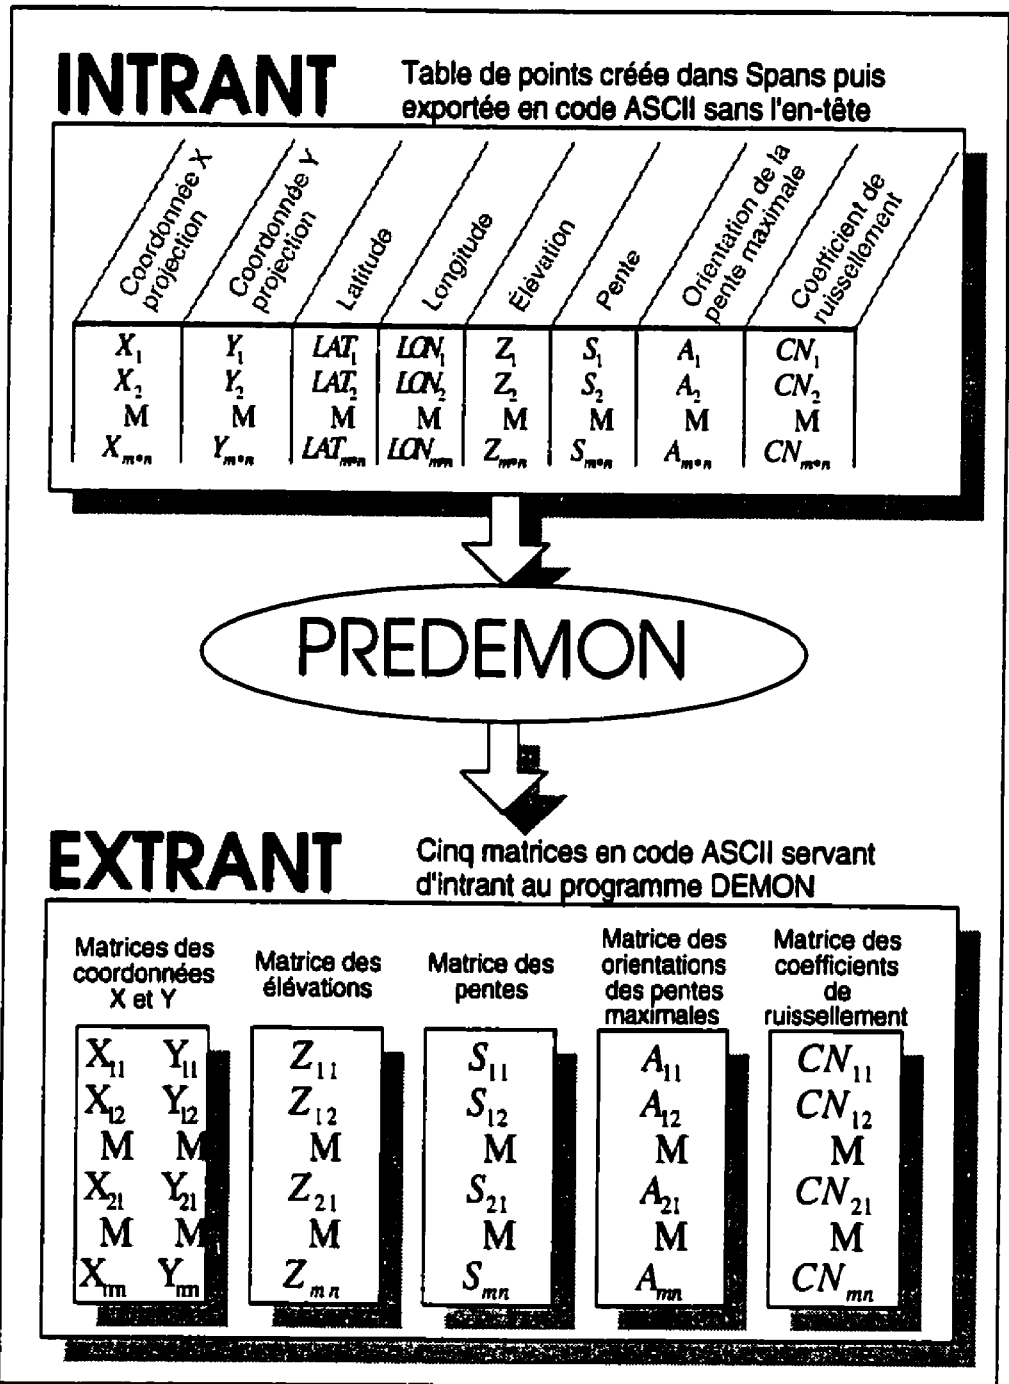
INTRANT

Table de points créée dans Spans puis exportée en code ASCII sans l'en-tête

| Coordonnée X projection | Coordonnée Y projection | Latitude | Longitude | Élévation | Pente | Orientation de la pente maximale | Coefficient de ruissellement |
|---|---|---|---|---|---|---|---|
| $X_1$ $X_2$ M $X_{m*n}$ | $Y_1$ $Y_2$ M $Y_{m*n}$ | $LAT_1$ $LAT_2$ M $LAT_{m*n}$ | $LON_1$ $LON_2$ M $LON_{m*n}$ | $Z_1$ $Z_2$ M $Z_{m*n}$ | $S_1$ $S_2$ M $S_{m*n}$ | $A_1$ $A_2$ M $A_{m*n}$ | $CN_1$ $CN_2$ M $CN_{m*n}$ |

PREDEMON

EXTRANT

Cinq matrices en code ASCII servant d'intrant au programme DEMON

Matrices des coordonnées X et Y

$X_{11}$ $Y_{11}$
$X_{12}$ $Y_{12}$
M M
$X_{21}$ $Y_{21}$
M M
$X_{mn}$ $Y_{mn}$

Matrice des élévations

$Z_{11}$
$Z_{12}$
M
$Z_{21}$
M
$Z_{mn}$

Matrice des pentes

$S_{11}$
$S_{12}$
M
$S_{21}$
M
$S_{mn}$

Matrice des orientations des pentes maximales

$A_{11}$
$A_{12}$
M
$A_{21}$
M
$A_{mn}$

Matrice des coefficients de ruissellement

$CN_{11}$
$CN_{12}$
M
$CN_{21}$
M
$CN_{mn}$